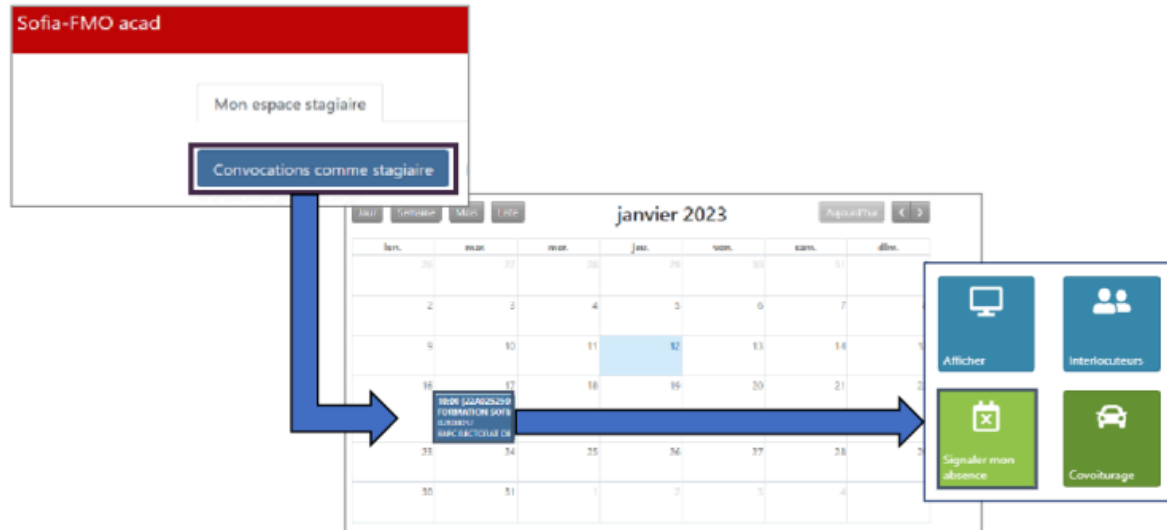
Sofia-FMO acad

Mon espace stagiaire

Convocations comme stagiaire

Jour Semaine Mois Liste

janvier 2023

Aujourd'hui

| lun. | mar. | mer. | jeu. | ven. | sam. | dim. |
|---|---|---|---|---|---|---|
| 26 | 27 | 28 | 29 | 30 | 31 | 1 |
| 2 | 3 | 4 | 5 | 6 | 7 | 8 |
| 9 | 10 | 11 | 12 | 13 | 14 | 15 |
| 16 | 17 | 18 | 19 | 20 | 21 | 22 |
| 23 | 24 | 25 | 26 | 27 | 28 | 29 |
| 30 | 31 | 1 | 2 | 3 | 4 | 5 |

10:00 [22A0252J0 FORMATION SOFI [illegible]

Afficher

Interlocuteurs

Signaler mon absence

Covoiturage